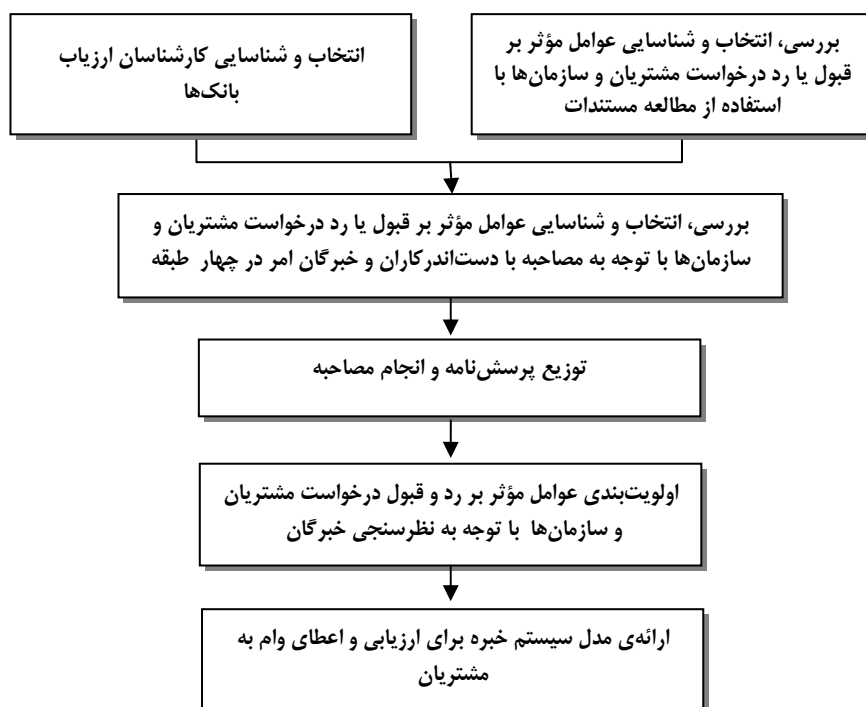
بررسی، انتخاب و شناسایی عوامل مؤثر بر قبول یا رد درخواست مشتریان و سازمان‌ها با استفاده از مطالعه مستندات

انتخاب و شناسایی کارشناسان ارزیاب بانک‌ها

بررسی، انتخاب و شناسایی عوامل مؤثر بر قبول یا رد درخواست مشتریان و سازمان‌ها با توجه به مصاحبه با دست‌اندرکاران و خبرگان امر در چهار طبقه

توزیع پرسش‌نامه و انجام مصاحبه

اولویت‌بندی عوامل مؤثر بر رد و قبول درخواست مشتریان و سازمان‌ها با توجه به نظرسنجی خبرگان

ارائه‌ی مدل سیستم خبره برای ارزیابی و اعطای وام به مشتریان